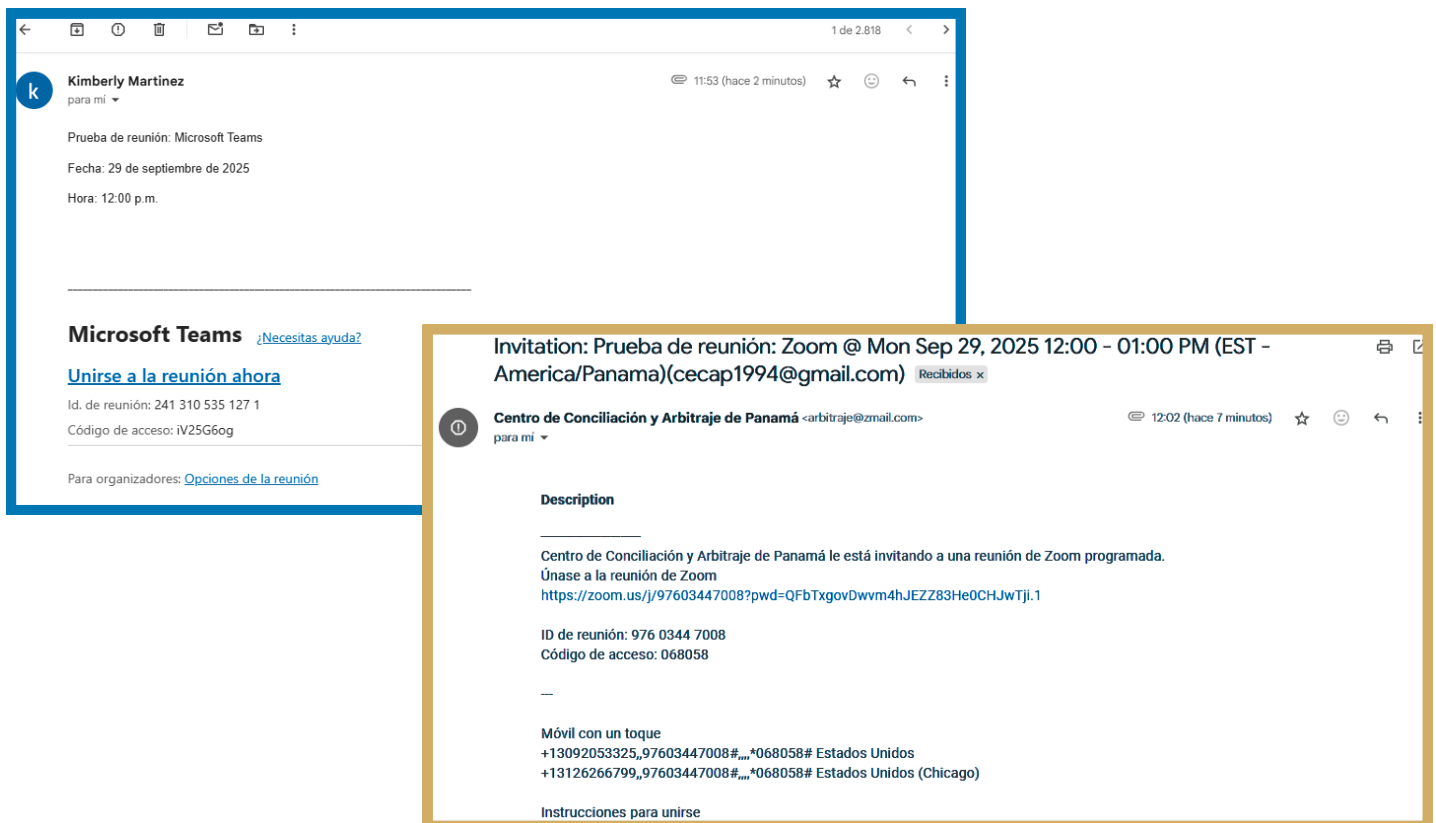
1 de 2.818

Kimberly Martinez
para mí

11:53 (hace 2 minutos)

Prueba de reunión: Microsoft Teams

Fecha: 29 de septiembre de 2025

Hora: 12:00 p.m.

Microsoft Teams ¿Necesitas ayuda?

Unirse a la reunión ahora

Id. de reunión: 241 310 535 127 1

Código de acceso: iV25G6og

Para organizadores: Opciones de la reunión

Invitation: Prueba de reunión: Zoom @ Mon Sep 29, 2025 12:00 - 01:00 PM (EST - America/Panama)(cecap1994@gmail.com) Recibidos ×

Centro de Conciliación y Arbitraje de Panamá <arbitraje@zmail.com>
para mí

12:02 (hace 7 minutos)

Description

Centro de Conciliación y Arbitraje de Panamá le está invitando a una reunión de Zoom programada.
Únase a la reunión de Zoom
https://zoom.us/j/97603447008?pwd=QFbTxgovDwvm4hJEZZ83He0CHJwTji.1

ID de reunión: 976 0344 7008
Código de acceso: 068058

—

Móvil con un toque
+13092053325,,97603447008#,,,,*068058# Estados Unidos
+13126266799,,97603447008#,,,,*068058# Estados Unidos (Chicago)

Instrucciones para unirse